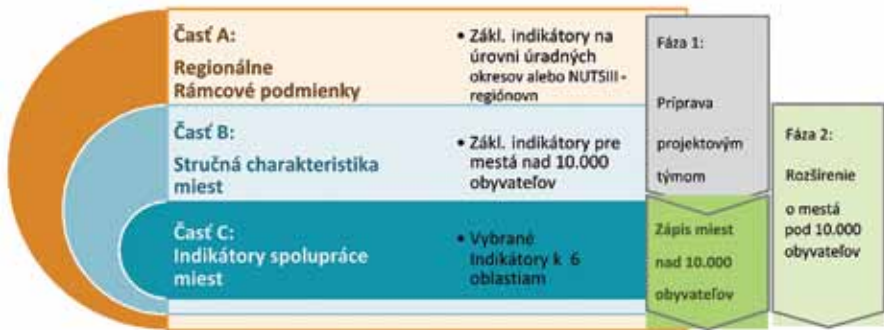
Časť A:
Regionálne Rámcové podmienky

• Zákl. indikátory na úrovni úradných okresov alebo NUTSIII - regiónovn

Časť B:
Stručná charakteristika miest

• Zákl. indikátory pre mestá nad 10.000 obyvateľov

Časť C:
Indikátory spolupráce miest

• Vybrané Indikátory k 6 oblastiam

Fáza 1:
Príprava projektovým tímom

Zápis miest nad 10.000 obyvateľov

Fáza 2:
Rozšírenie o mestá pod 10.000 obyvateľov